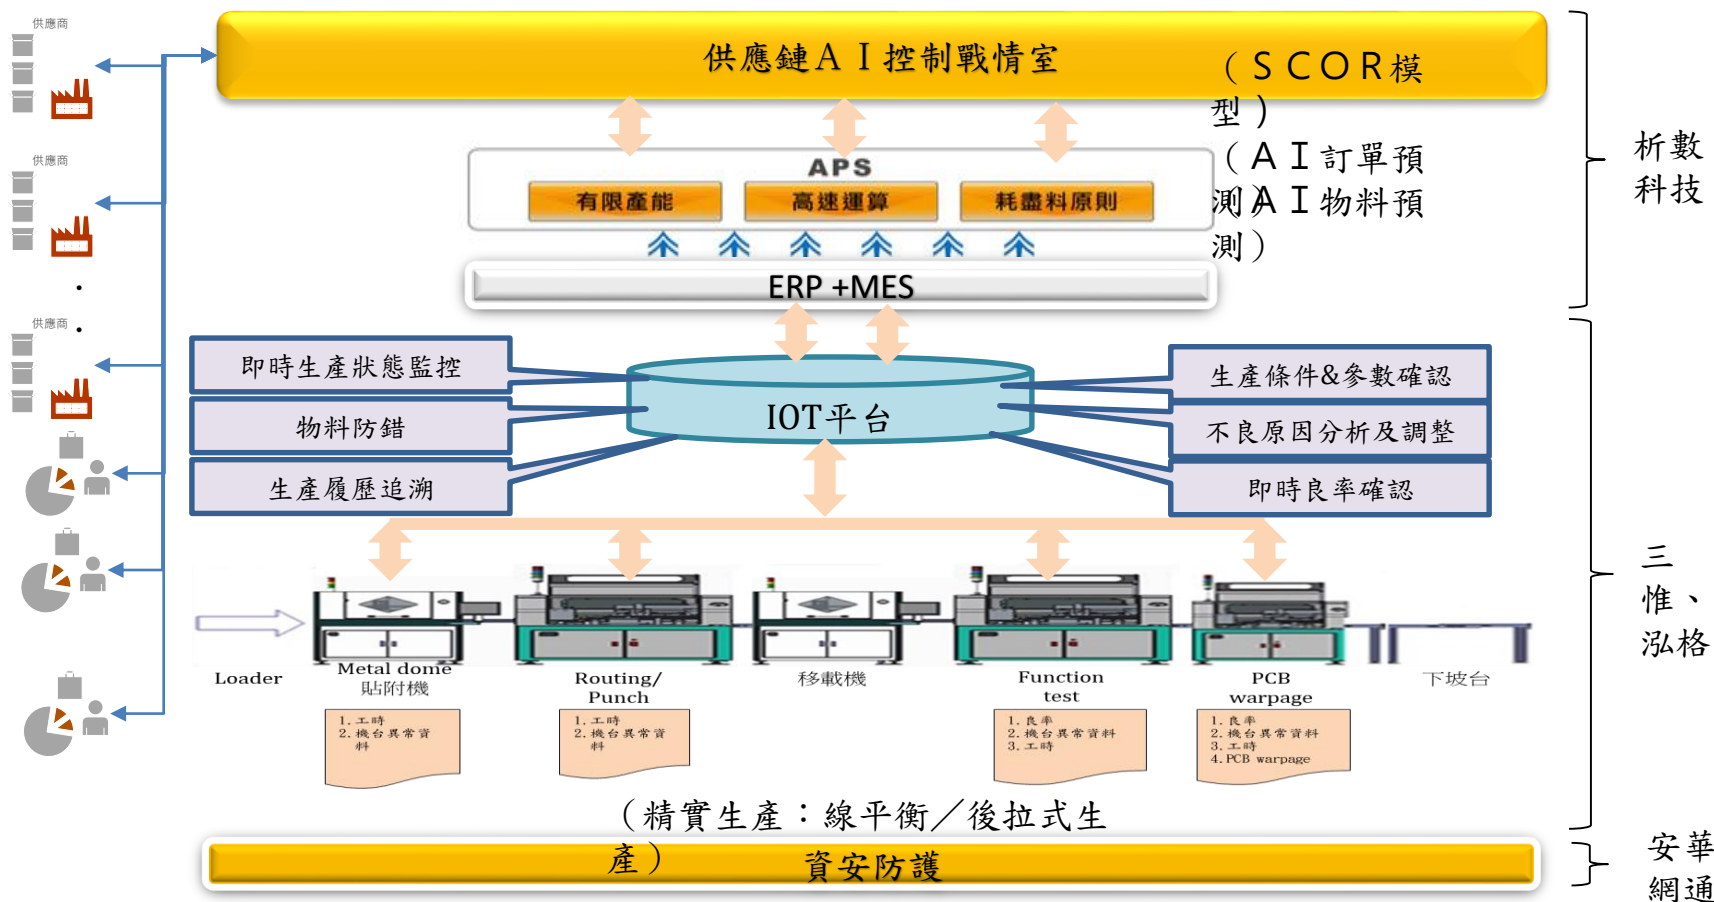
供應商

供應商

·
供應商·

供應鏈ＡＩ控制戰情室

（ＳＣＯＲ模型）
（ＡＩ訂單預測ＡＩ物料預測）

APS
有限產能
高速運算
耗盡料原則

ERP +MES

析數
科技

即時生產狀態監控
物料防錯
生產履歷追溯

IOT平台

生產條件&參數確認
不良原因分析及調整
即時良率確認

Loader
Metal dome
貼附機
Routing/
Punch
移載機
Function
test
PCB
warpage
下坡台

1. 工時
2. 機台異常資料

1. 工時
2. 機台異常資料

1. 良率
2. 機台異常資料
3. 工時

1. 良率
2. 機台異常資料
3. 工時
4. PCB warpage

三
惟、
泓格

（精實生產：線平衡／後拉式生產）

資安防護

安華
網通